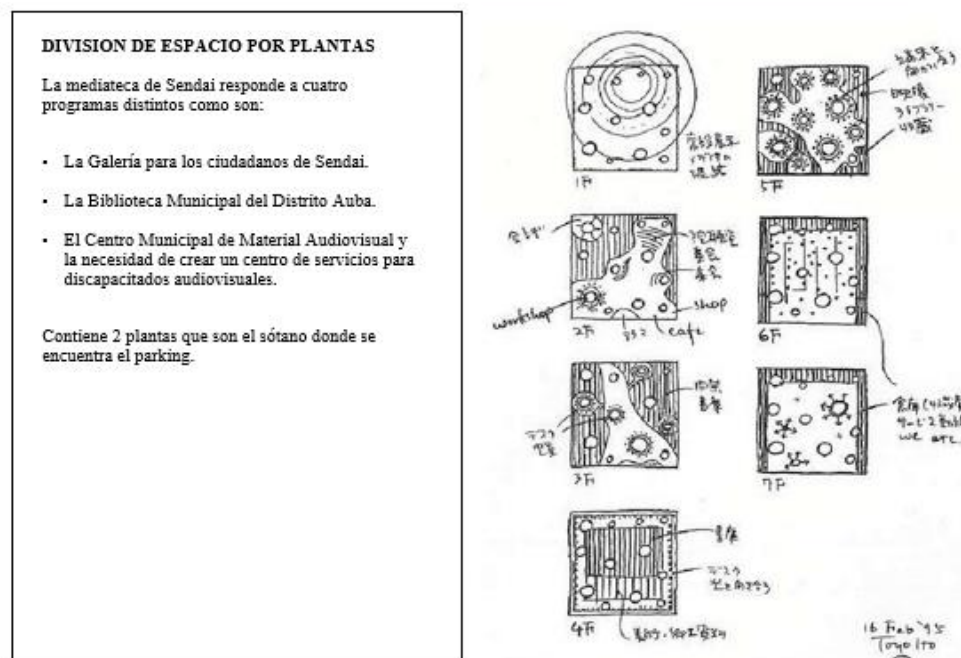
DIVISION DE ESPACIO POR PLANTAS

La mediateca de Sendai responde a cuatro programas distintos como son:

- La Galería para los ciudadanos de Sendai.
- La Biblioteca Municipal del Distrito Auba.
- El Centro Municipal de Material Audiovisual y la necesidad de crear un centro de servicios para discapacitados audiovisuales.

Contiene 2 plantas que son el sótano donde se encuentra el parking.

1F
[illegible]

5F
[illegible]
映像
ライブラリー
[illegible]

2F
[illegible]
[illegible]
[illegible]
shop
workshop
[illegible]
cafe

6F

3F
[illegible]
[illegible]

7F
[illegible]
WC etc.

4F
書庫
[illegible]
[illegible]

16 Feb '95
Toyo Ito